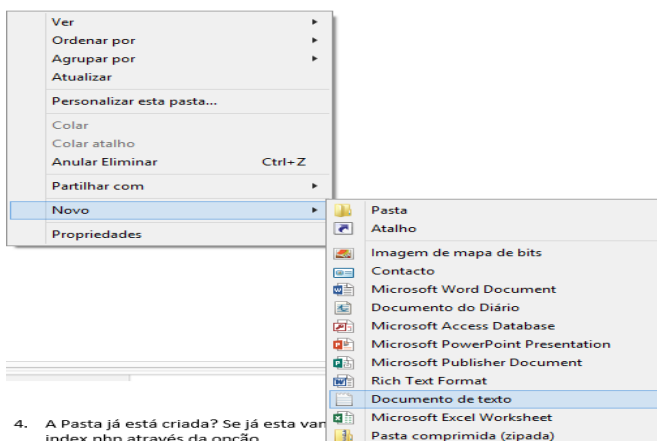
Ver
Ordenar por
Agrupar por
Atualizar
Personalizar esta pasta...
Colar
Colar atalho
Anular Eliminar Ctrl+Z
Partilhar com
Novo
Propriedades

Pasta
Atalho
Imagem de mapa de bits
Contacto
Microsoft Word Document
Documento do Diário
Microsoft Access Database
Microsoft PowerPoint Presentation
Microsoft Publisher Document
Rich Text Format
Documento de texto
Microsoft Excel Worksheet
Pasta comprimida (zipada)

4. A Pasta já está criada? Se já esta van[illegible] index.php através da opção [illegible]